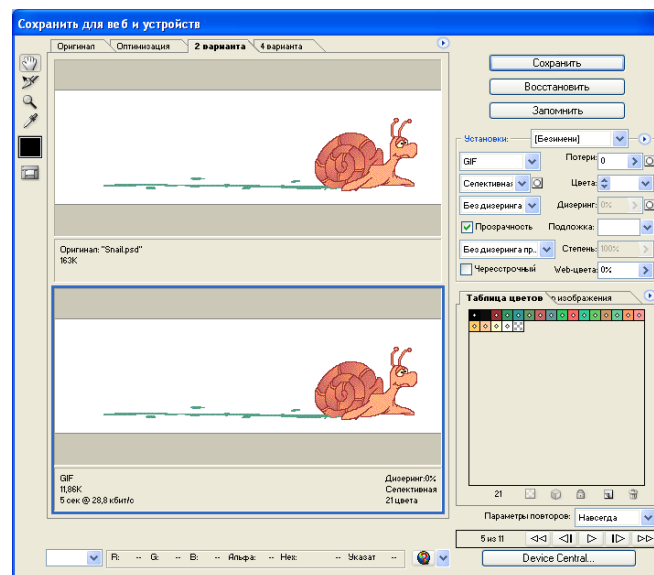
Сохранить для веб и устройств

Оригинал | Оптимизация | 2 варианта | 4 варианта

Оригинал: "Snail.psd"
163K

GIF
11,86K
5 сек @ 28,8 кбит/с

Дизеринг:0%
Селективная
21 цвета

Сохранить
Восстановить
Запомнить

Установки: [Безимени]
GIF
Потери: 0
Селективная
Цвета:
Без дизеринга
Дизеринг: 0%
Прозрачность
Подложка:
Без дизеринга пр...
Степень: 100%
Чересстрочный
Web-цвета: 0%

Таблица цветов | изображения

21

Параметры повторов: Навсегда

5 из 11

Device Central...

R: -- G: -- B: -- Альфа: -- Hex: -- Указат --